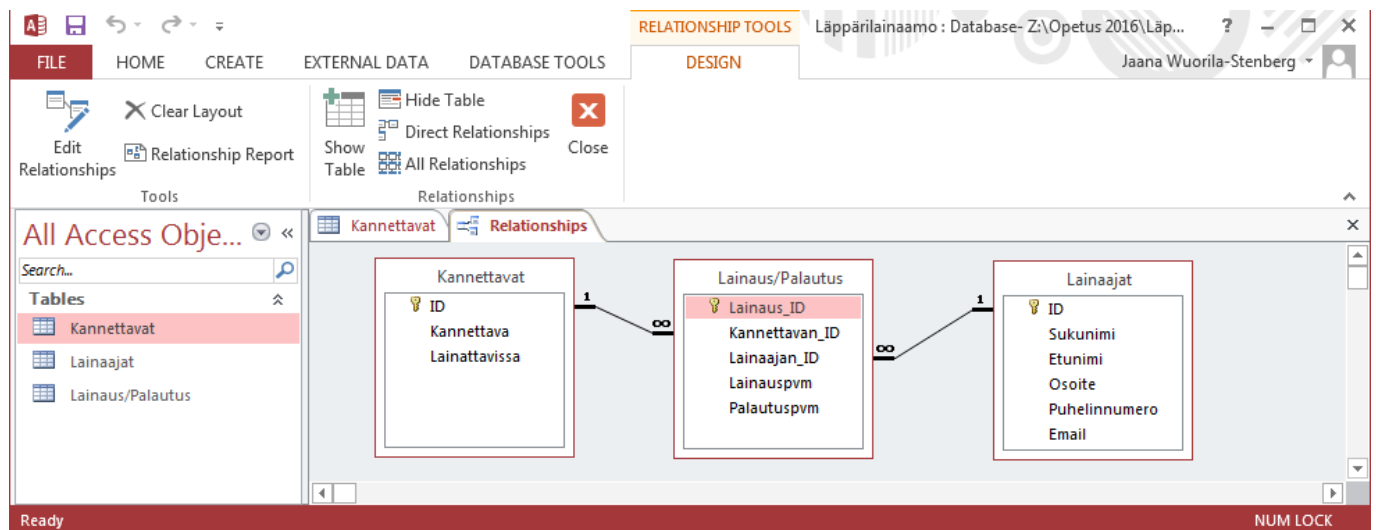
RELATIONSHIP TOOLS Läppärilainaamo : Database- Z:\Opetus 2016\Läp...

FILE HOME CREATE EXTERNAL DATA DATABASE TOOLS DESIGN

Jaana Wuorila-Stenberg

Edit Relationships
Clear Layout
Relationship Report
Tools

Show Table
Hide Table
Direct Relationships
All Relationships
Close
Relationships

All Access Obje...

Search...

Tables

Kannettavat

Lainaajat

Lainaus/Palautus

Kannettavat

Relationships

| Kannettavat |
|---|
| ID |
| Kannettava |
| Lainattavissa |

1 ∞

| Lainaus/Palautus |
|---|
| Lainaus_ID |
| Kannettavan_ID |
| Lainaajan_ID |
| Lainauspvm |
| Palautuspvm |

∞ 1

| Lainaajat |
|---|
| ID |
| Sukunimi |
| Etunimi |
| Osoite |
| Puhelinnumero |
| Email |

Ready

NUM LOCK